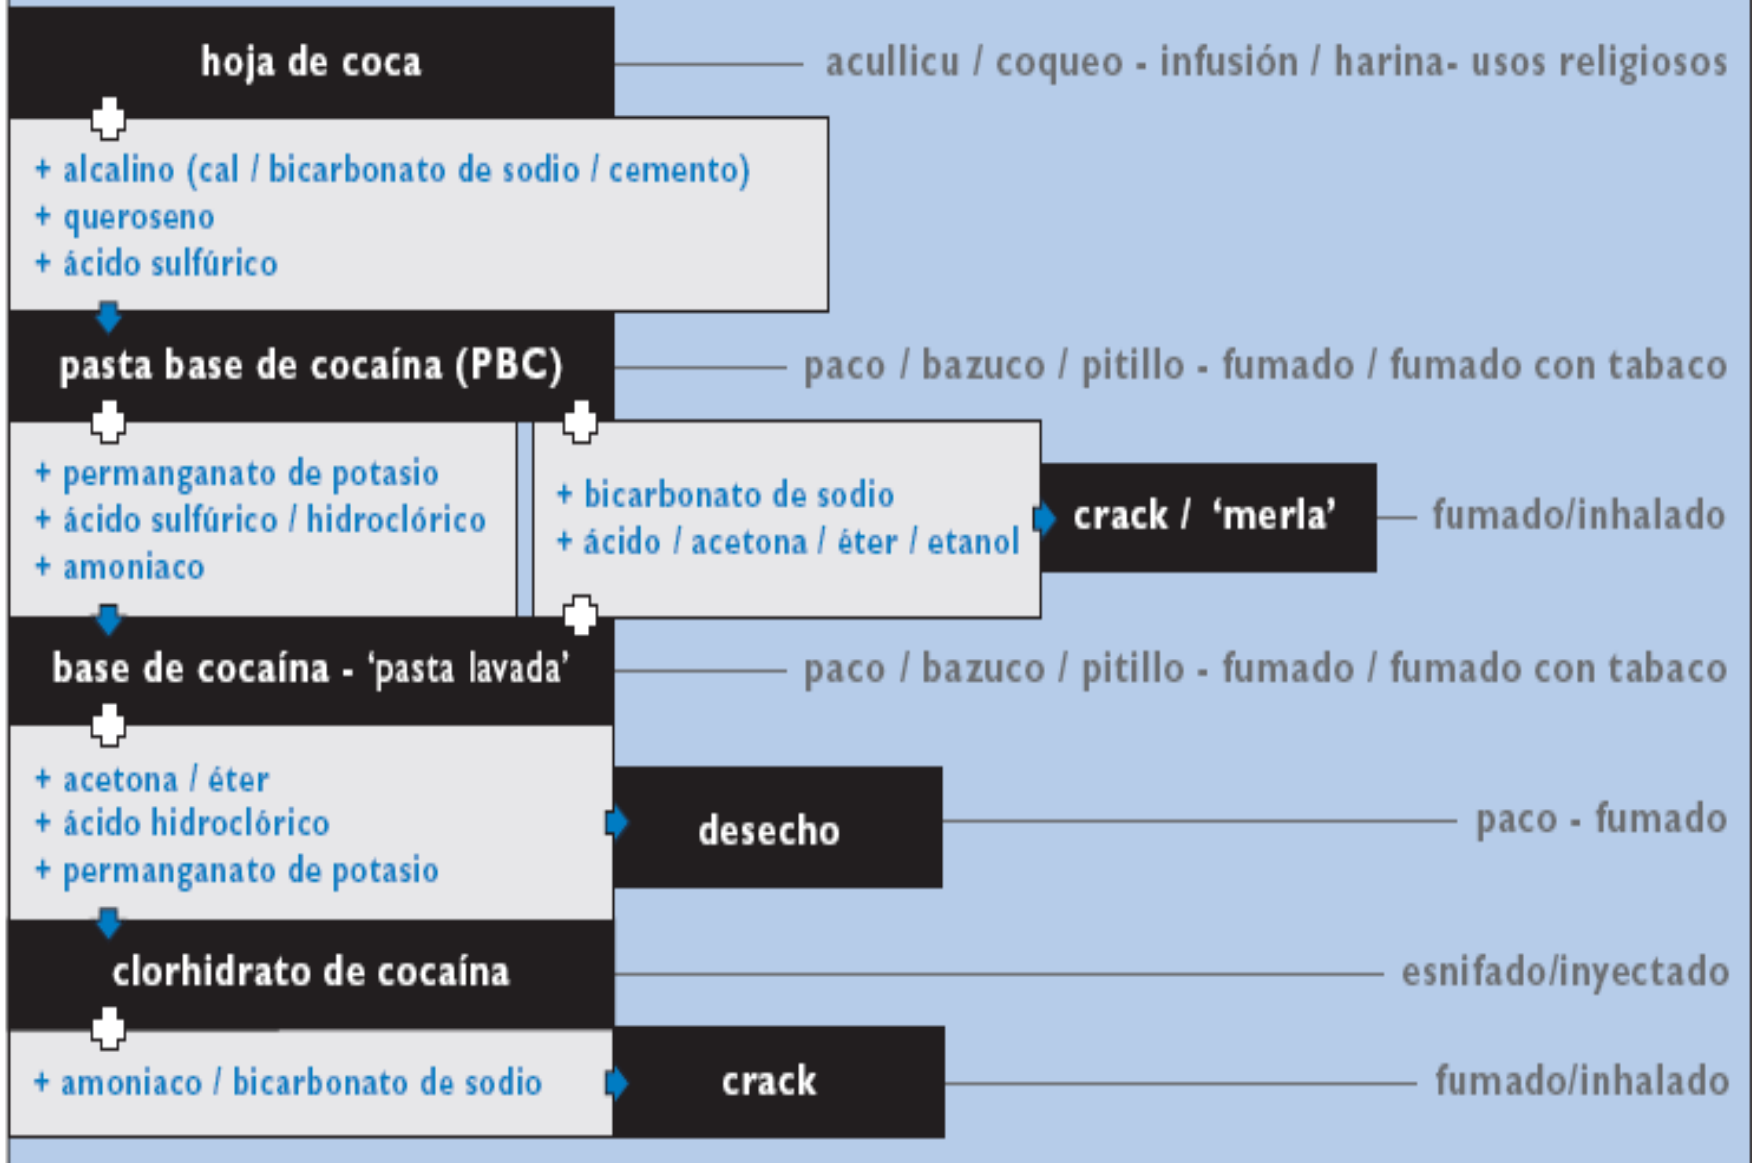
hoja de coca

acullicu / coqueo - infusión / harina- usos religiosos

+ alcalino (cal / bicarbonato de sodio / cemento)
+ queroseno
+ ácido sulfúrico

pasta base de cocaína (PBC)

paco / bazuco / pitillo - fumado / fumado con tabaco

+ permanganato de potasio
+ ácido sulfúrico / hidroclórico
+ amoniaco

+ bicarbonato de sodio
+ ácido / acetona / éter / etanol

crack / 'merla'

fumado/inhalado

base de cocaína - 'pasta lavada'

paco / bazuco / pitillo - fumado / fumado con tabaco

+ acetona / éter
+ ácido hidroclórico
+ permanganato de potasio

desecho

paco - fumado

clorhidrato de cocaína

esnifado/inyectado

+ amoniaco / bicarbonato de sodio

crack

fumado/inhalado